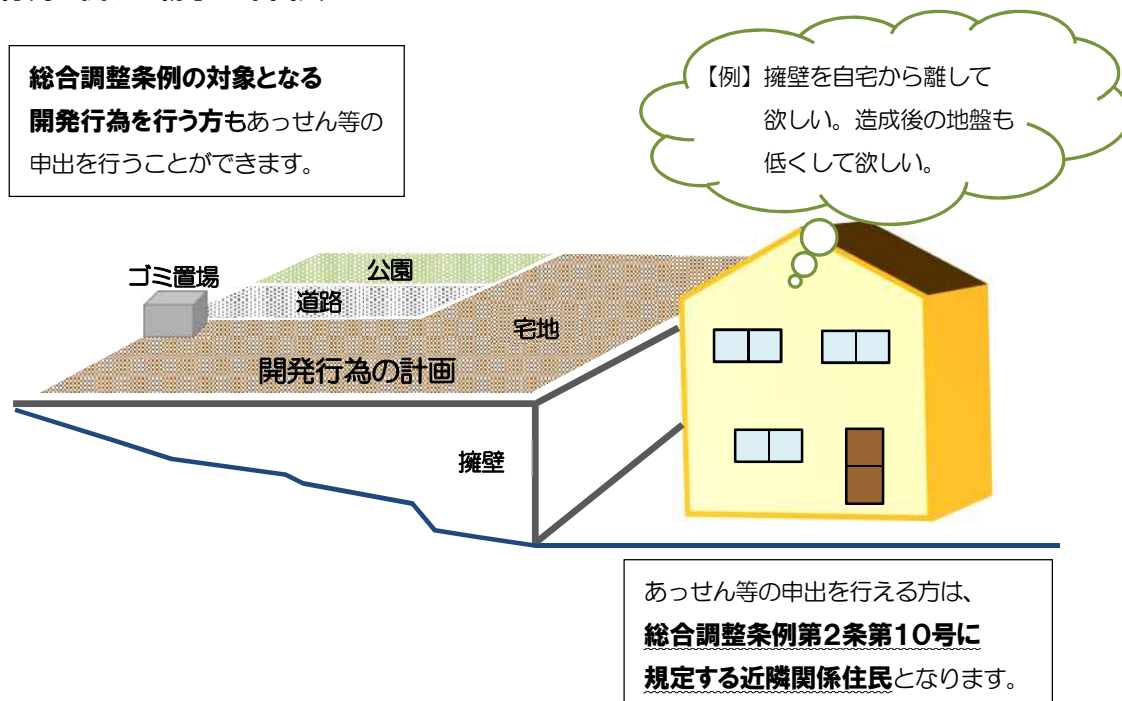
総合調整条例の対象となる開発行為を行う方もあっせん等の申出を行うことができます。

【例】擁壁を自宅から離して欲しい。造成後の地盤も低くして欲しい。

ゴミ置場

公園

道路

宅地

開発行為の計画

擁壁

あっせん等の申出を行える方は、総合調整条例第2条第10号に規定する近隣関係住民となります。